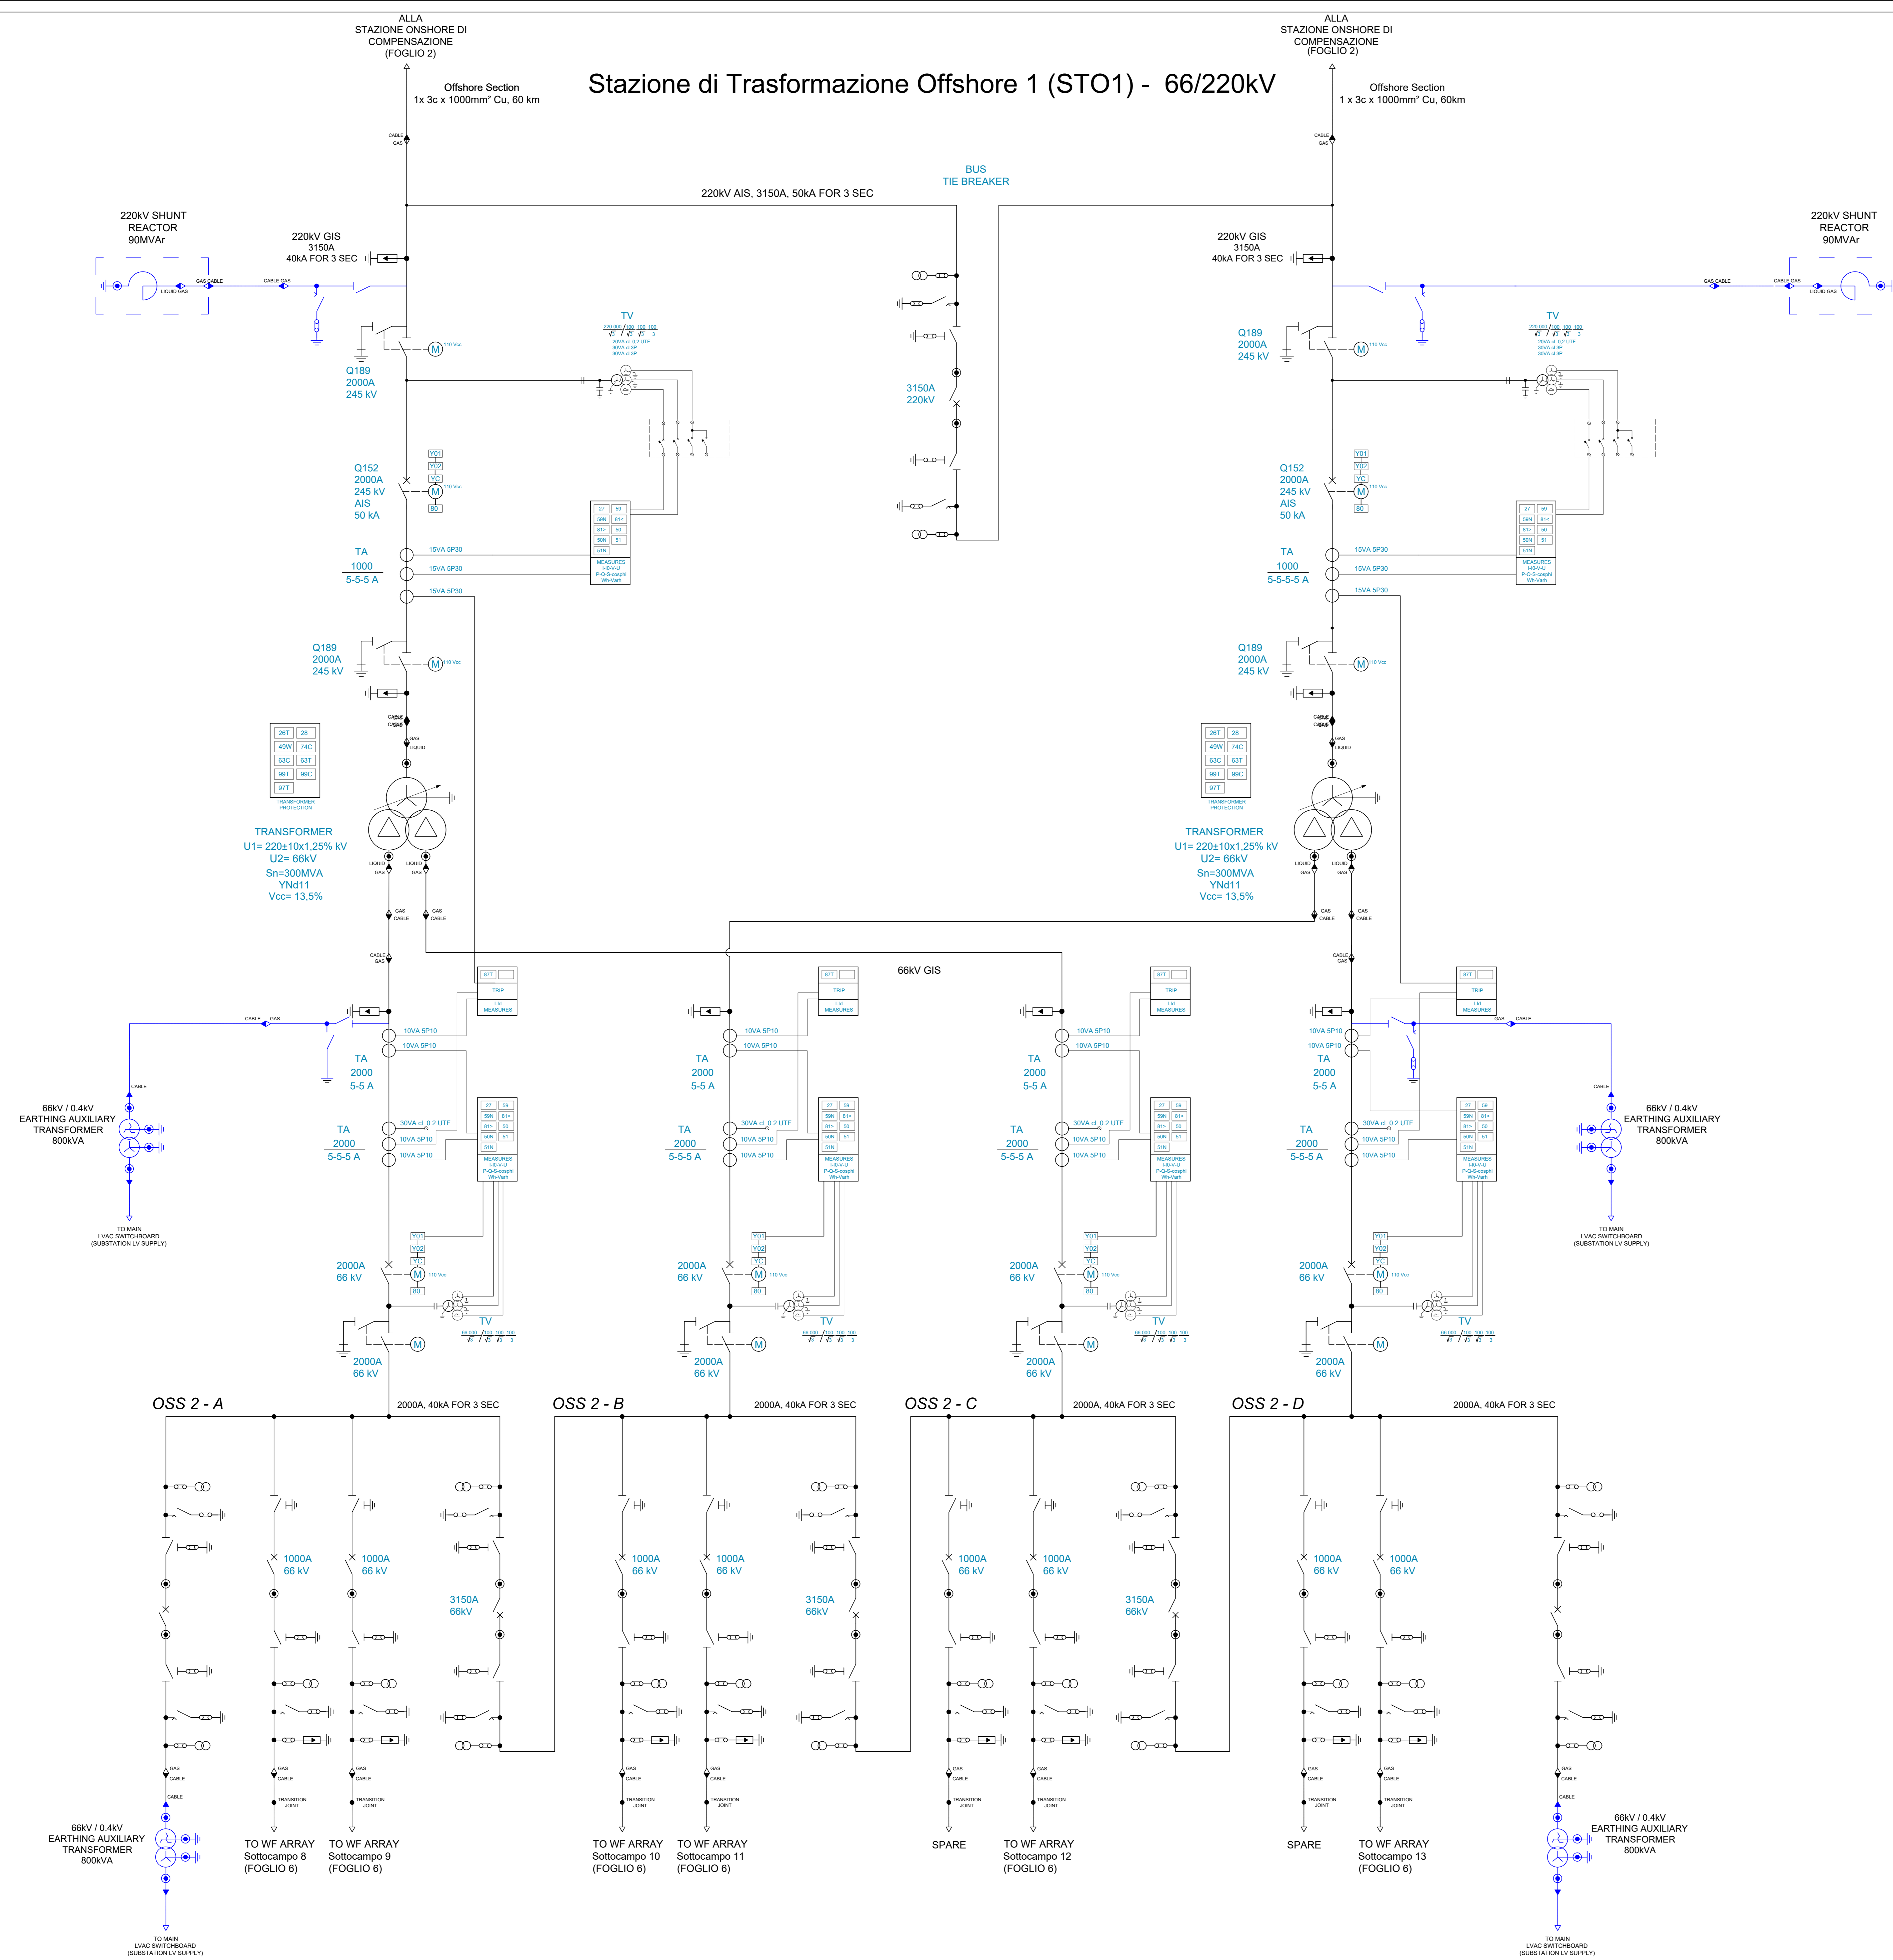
ALLA
STAZIONE ONSHORE DI
COMPENSAZIONE
(FOGLIO 2)

ALLA
STAZIONE ONSHORE DI
COMPENSAZIONE
(FOGLIO 2)

Stazione di Trasformazione Offshore 1 (STO1) - 66/220kV

Offshore Section
1x 3c x 1000mm² Cu, 60 km

Offshore Section
1 x 3c x 1000mm² Cu, 60km

CABLE
GAS

BUS
TIE BREAKER

220kV AIS, 3150A, 50kA FOR 3 SEC

220kV SHUNT
REACTOR
90MVAr

220kV GIS
3150A
40kA FOR 3 SEC

220kV GIS
3150A
40kA FOR 3 SEC

220kV SHUNT
REACTOR
90MVAr

LIQUID GAS
GAS CABLE
CABLE GAS

TV
220.000/100 100 100
20VA cl. 0,2 UTF
30VA cl 3P
30VA cl 3P

Q189
2000A
245 kV

110 Vcc

3150A
220kV

Q152
2000A
245 kV
AIS
50 kA

Y01
Y02
YC
80

27 59
59N 81>
81< 50
50N 51
51N
MEASURES
I-I0-V-U
P-Q-S-cosphi
Wh-Varh

TA
1000
5-5-5 A

15VA 5P30
15VA 5P30
15VA 5P30

Q189
2000A
245 kV

26T 28
49W 74C
63C 63T
99T 99C
97T
TRANSFORMER
PROTECTION

GAS
LIQUID

TRANSFORMER
U1= 220±10x1,25% kV
U2= 66kV
Sn=300MVA
YNd11
Vcc= 13,5%

TRANSFORMER
U1= 220±10x1,25% kV
U2= 66kV
Sn=300MVA
YNd11
Vcc= 13,5%

GAS
CABLE

66kV GIS

87T
TRIP
I-Id
MEASURES

10VA 5P10
10VA 5P10

TA
2000
5-5 A

TA
2000
5-5-5 A

30VA cl. 0,2 UTF
10VA 5P10
10VA 5P10

66kV / 0.4kV
EARTHING AUXILIARY
TRANSFORMER
800kVA

TO MAIN
LVAC SWITCHBOARD
(SUBSTATION LV SUPPLY)

2000A
66 kV

TV
66.000/100 100 100
3

OSS 2 - A
2000A, 40kA FOR 3 SEC
OSS 2 - B
2000A, 40kA FOR 3 SEC
OSS 2 - C
2000A, 40kA FOR 3 SEC
OSS 2 - D
2000A, 40kA FOR 3 SEC

1000A
66 kV

3150A
66kV

GAS
CABLE
TRANSITION
JOINT

TO WF ARRAY
Sottocampo 8
(FOGLIO 6)

TO WF ARRAY
Sottocampo 9
(FOGLIO 6)

TO WF ARRAY
Sottocampo 10
(FOGLIO 6)

TO WF ARRAY
Sottocampo 11
(FOGLIO 6)

SPARE

TO WF ARRAY
Sottocampo 12
(FOGLIO 6)

SPARE

TO WF ARRAY
Sottocampo 13
(FOGLIO 6)

66kV / 0.4kV
EARTHING AUXILIARY
TRANSFORMER
800kVA

TO MAIN
LVAC SWITCHBOARD
(SUBSTATION LV SUPPLY)